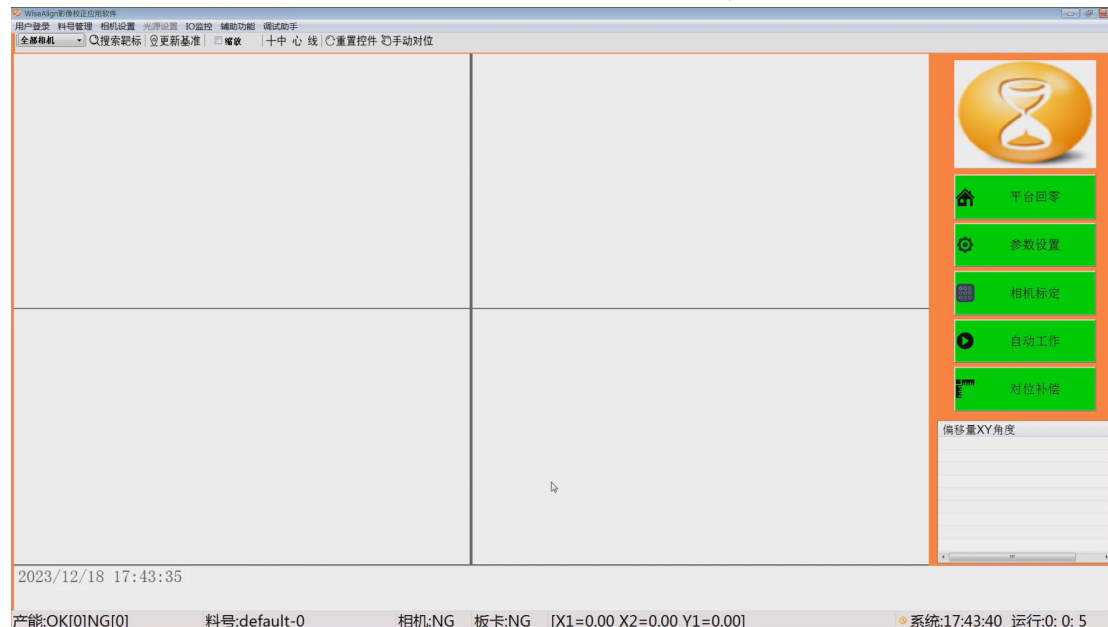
WiseAlign影像校正应用软件
用户登录 料号管理 相机设置 光源设置 IO监控 辅助功能 调试助手
全部相机 搜索靶标 更新基准 缩放 十中 心 线 重置控件 手动对位

平台回零
参数设置
相机标定
自动工作
对位补偿

偏移量XY角度

2023/12/18 17:43:35

产能:OK[0]NG[0] 料号:default-0 相机:NG 板卡:NG [X1=0.00 X2=0.00 Y1=0.00] 系统:17:43:40 运行:0: 0: 5